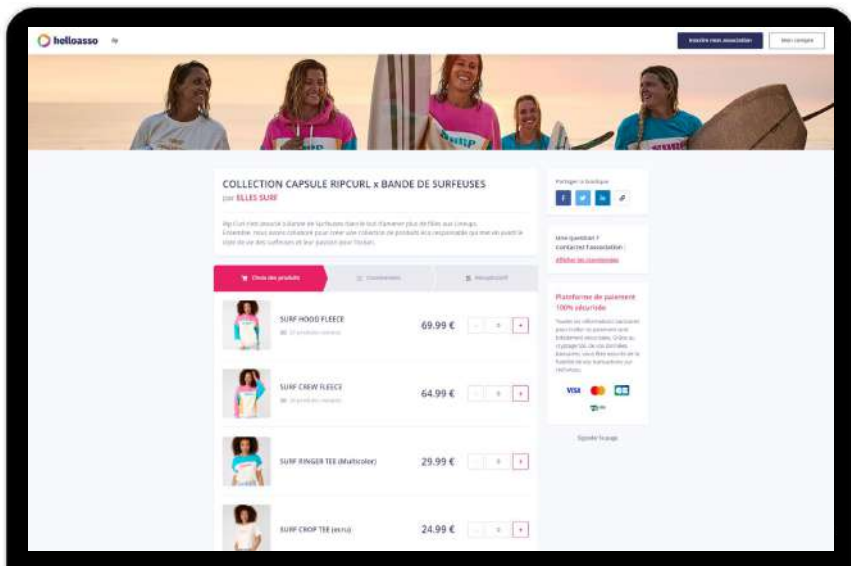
helloasso

Inscrire mon association

Mon compte

COLLECTION CAPSULE RIPCURL x BANDE DE SURFEUSES

par ELLES SURF

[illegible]

Choix des produits

Coordonnées

Récapitulatif

SURF HOOD FLEECE

69.99 €

0

SURF CREW FLEECE

64.99 €

0

SURF RINGER TEE (Multicolor)

29.99 €

0

SURF CROP TEE (ecru)

24.99 €

0

Partager la boutique

Une question ?
Contactez l'association :

Afficher les coordonnées

Plateforme de paiement 100% sécurisée

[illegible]

VISA

Signaler la page